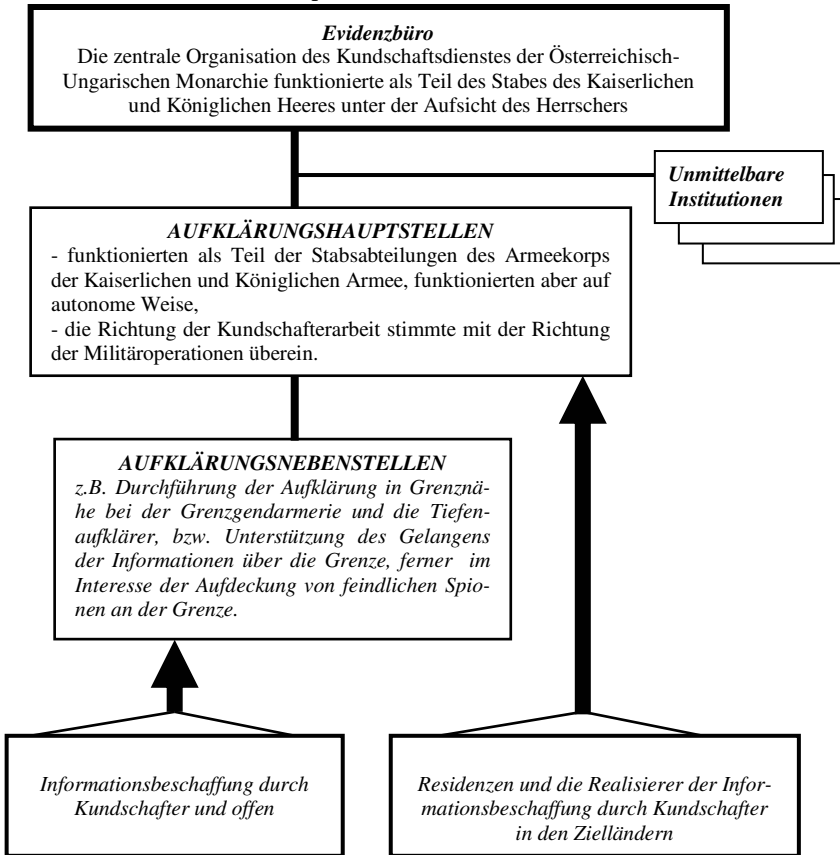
Evidenzbüro
Die zentrale Organisation des Kundschaftsdienstes der Österreichisch-Ungarischen Monarchie funktionierte als Teil des Stabes des Kaiserlichen und Königlichen Heeres unter der Aufsicht des Herrschers

Unmittelbare Institutionen

AUFKLÄRUNGSHAUPTSTELLEN
- funktionierten als Teil der Stabsabteilungen des Armeekorps der Kaiserlichen und Königlichen Armee, funktionierten aber auf autonome Weise,
- die Richtung der Kundschafterarbeit stimmte mit der Richtung der Militäroperationen überein.

AUFKLÄRUNGSNEBENSTELLEN
z.B. Durchführung der Aufklärung in Grenznähe bei der Grenzgendarmerie und die Tiefenaufklärer, bzw. Unterstützung des Gelangens der Informationen über die Grenze, ferner im Interesse der Aufdeckung von feindlichen Spionen an der Grenze.

Informationsbeschaffung durch Kundschafter und offen

Residenzen und die Realisierer der Informationsbeschaffung durch Kundschafter in den Zielländern